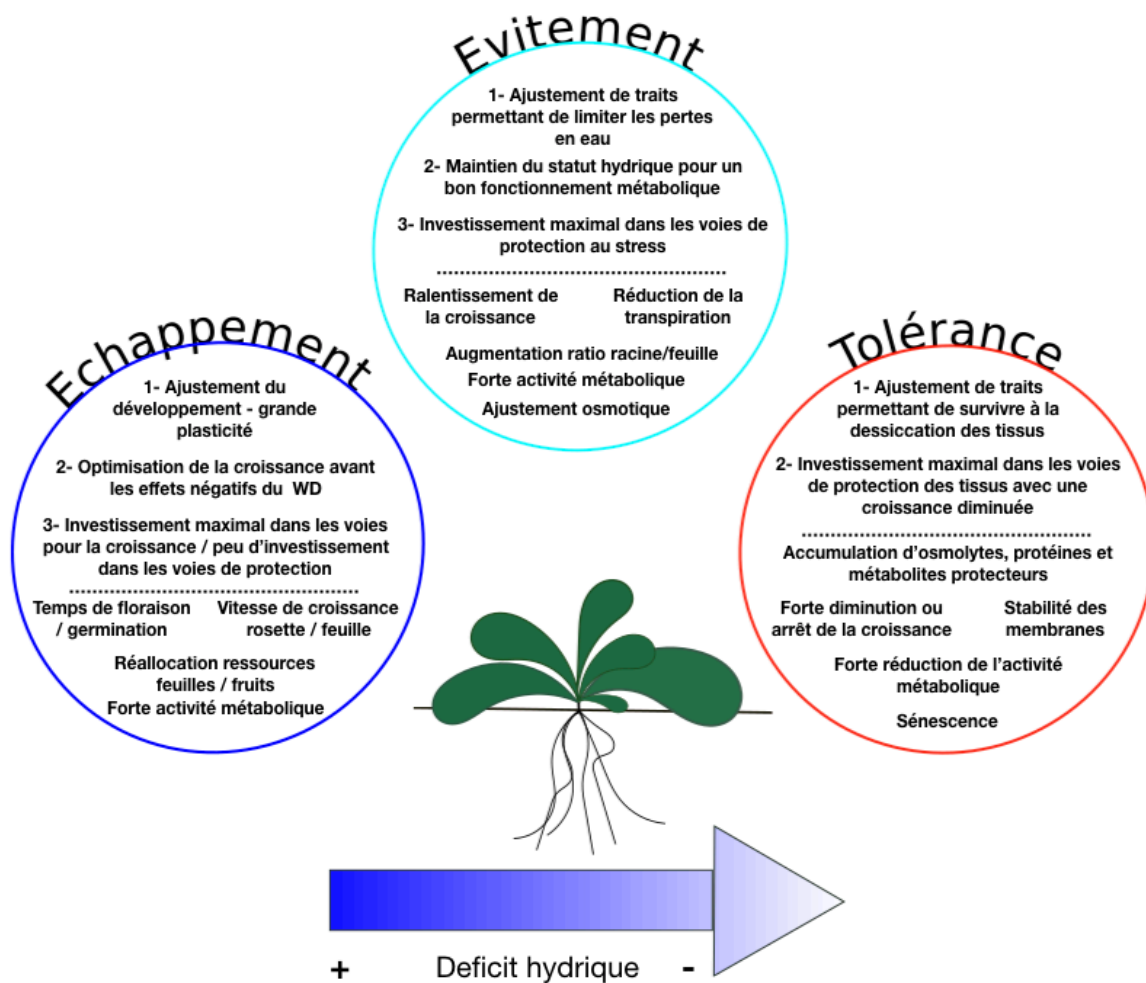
Evitement

1- Ajustement de traits permettant de limiter les pertes en eau

2- Maintien du statut hydrique pour un bon fonctionnement métabolique

3- Investissement maximal dans les voies de protection au stress

Ralentissement de la croissance

Réduction de la transpiration

Augmentation ratio racine/feuille

Forte activité métabolique

Ajustement osmotique

Echappement

1- Ajustement du développement - grande plasticité

2- Optimisation de la croissance avant les effets négatifs du WD

3- Investissement maximal dans les voies pour la croissance / peu d'investissement dans les voies de protection

Temps de floraison / germination

Vitesse de croissance rosette / feuille

Réallocation ressources feuilles / fruits

Forte activité métabolique

Tolérance

1- Ajustement de traits permettant de survivre à la dessiccation des tissus

2- Investissement maximal dans les voies de protection des tissus avec une croissance diminuée

Accumulation d'osmolytes, protéines et métabolites protecteurs

Forte diminution ou arrêt de la croissance

Stabilité des membranes

Forte réduction de l'activité métabolique

Sénescence

+ Deficit hydrique -